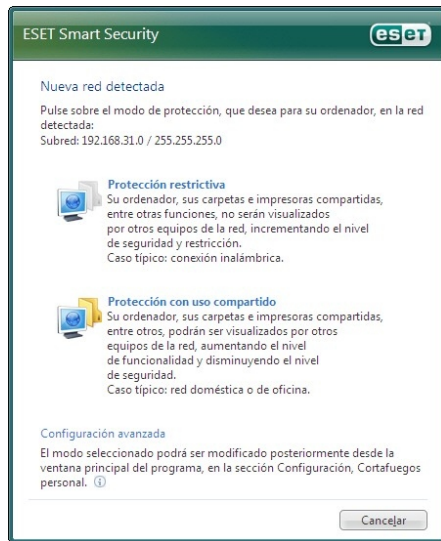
ESET Smart Security

eset

Nueva red detectada

Pulse sobre el modo de protección, que desea para su ordenador, en la red detectada:
Subred: 192.168.31.0 / 255.255.255.0

Protección restrictiva
Su ordenador, sus carpetas e impresoras compartidas, entre otras funciones, no serán visualizados por otros equipos de la red, incrementando el nivel de seguridad y restricción.
Caso típico: conexión inalámbrica.

Protección con uso compartido
Su ordenador, sus carpetas e impresoras compartidas, entre otros, podrán ser visualizados por otros equipos de la red, aumentando el nivel de funcionalidad y disminuyendo el nivel de seguridad.
Caso típico: red doméstica o de oficina.

Configuración avanzada
El modo seleccionado podrá ser modificado posteriormente desde la ventana principal del programa, en la sección Configuración, Cortafuegos personal. ⓘ

Cancelar